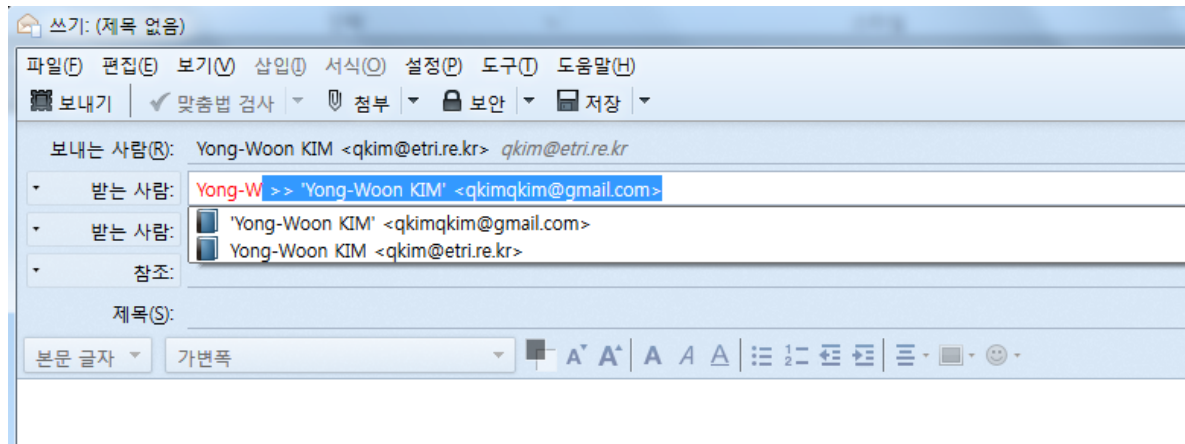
쓰기: (제목 없음)

파일(F) 편집(E) 보기(V) 삽입(I) 서식(O) 설정(P) 도구(T) 도움말(H)

보내기 ✔ 맞춤법 검사 첨부 보안 저장

보내는 사람(R): Yong-Woon KIM <qkim@etri.re.kr> qkim@etri.re.kr

받는 사람: Yong-W >> 'Yong-Woon KIM' <qkimqkim@gmail.com>

'Yong-Woon KIM' <qkimqkim@gmail.com>
Yong-Woon KIM <qkim@etri.re.kr>

받는 사람:

참조:

제목(S):

본문 글자 가변폭